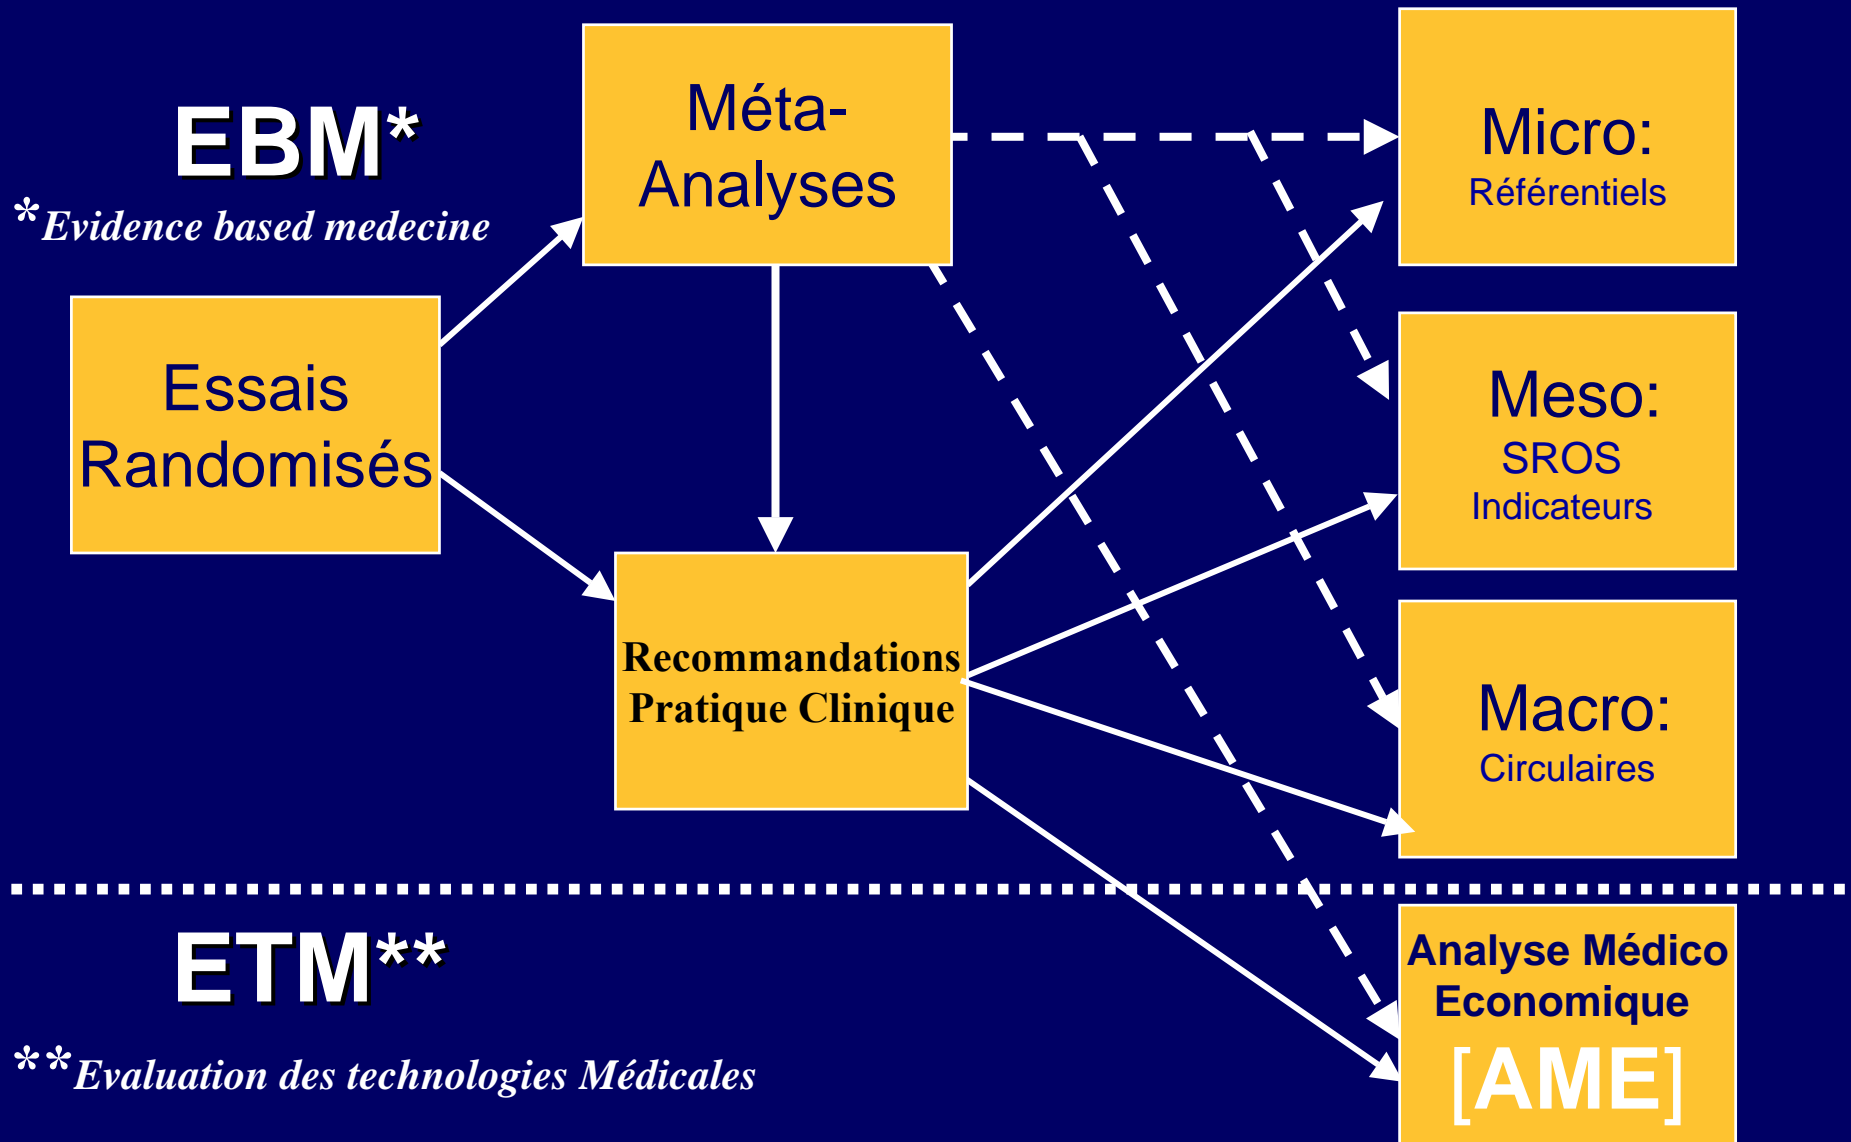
EBM*

*Evidence based medecine

Méta-Analyses

Essais Randomisés

Recommandations Pratique Clinique

Micro:
Référentiels

Meso:
SROS
Indicateurs

Macro:
Circulaires

ETM**

**Evaluation des technologies Médicales

Analyse Médico Economique
[AME]